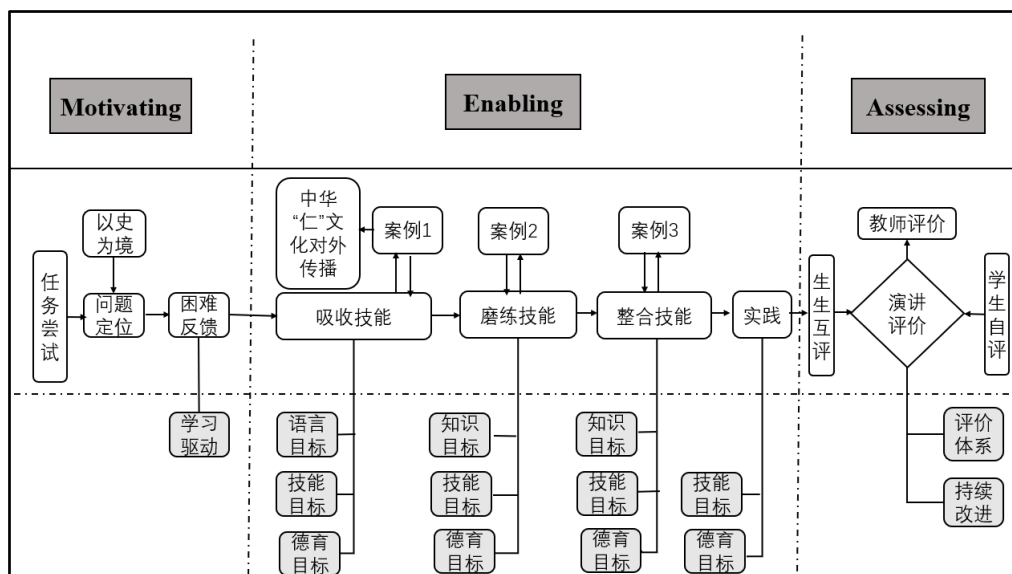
Motivating

Enabling

Assessing

任务尝试

以史为境

问题定位

困难反馈

学习驱动

中华“仁”文化对外传播

案例1

吸收技能

语言目标

技能目标

德育目标

案例2

磨练技能

知识目标

技能目标

德育目标

案例3

整合技能

知识目标

技能目标

德育目标

实践

技能目标

德育目标

教师评价

生生互评

演讲评价

学生自评

评价体系

持续改进